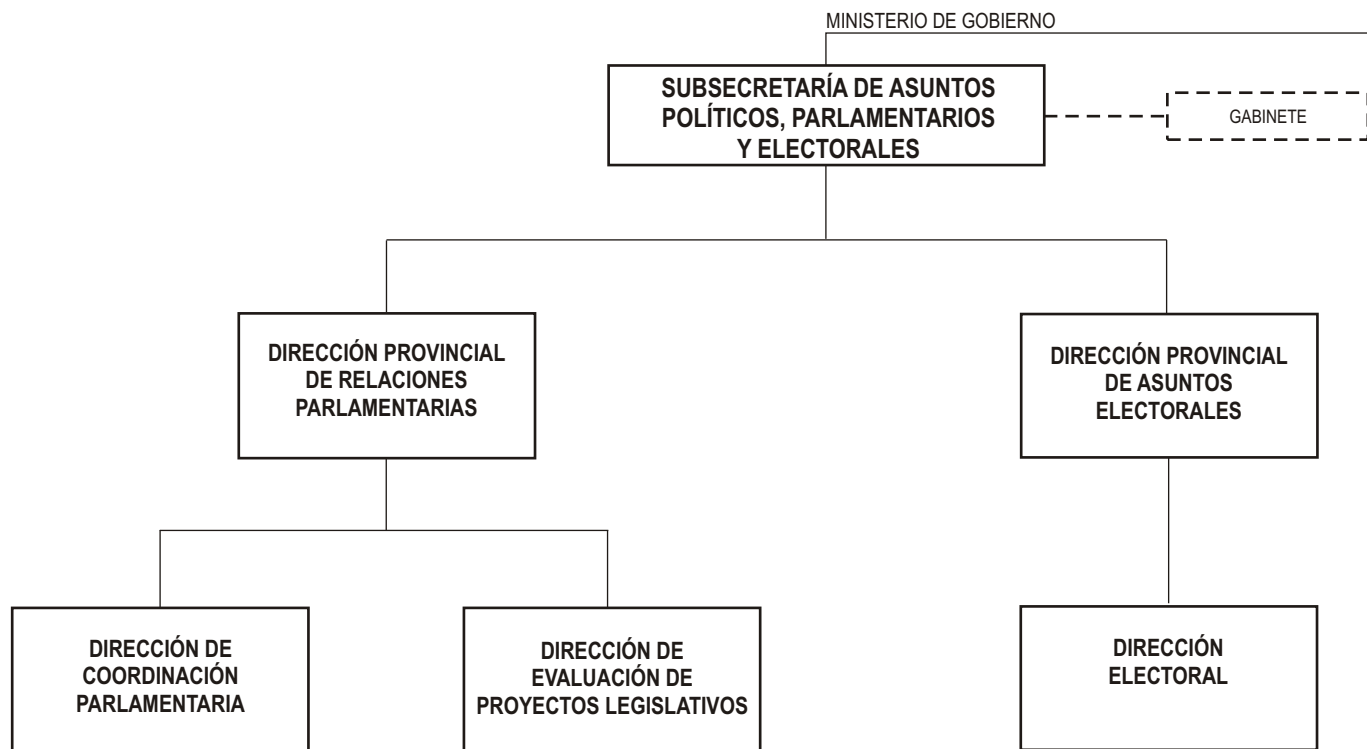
MINISTERIO DE GOBIERNO

SUBSECRETARÍA DE ASUNTOS POLÍTICOS, PARLAMENTARIOS Y ELECTORALES

GABINETE

DIRECCIÓN PROVINCIAL DE RELACIONES PARLAMENTARIAS

DIRECCIÓN PROVINCIAL DE ASUNTOS ELECTORALES

DIRECCIÓN DE COORDINACIÓN PARLAMENTARIA

DIRECCIÓN DE EVALUACIÓN DE PROYECTOS LEGISLATIVOS

DIRECCIÓN ELECTORAL